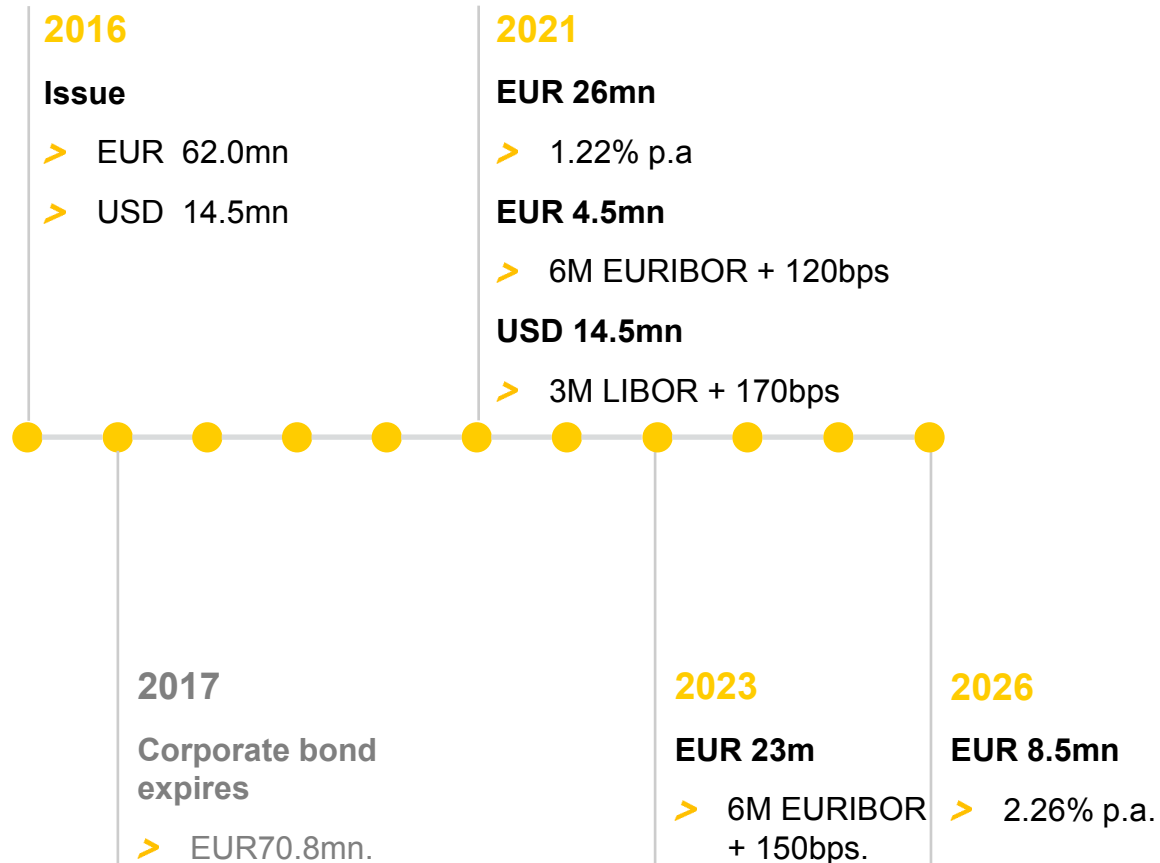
2016

Issue

> EUR 62.0mn

> USD 14.5mn

2021

EUR 26mn

> 1.22% p.a

EUR 4.5mn

> 6M EURIBOR + 120bps

USD 14.5mn

> 3M LIBOR + 170bps

2017

Corporate bond expires

> EUR70.8mn.

2023

EUR 23m

> 6M EURIBOR + 150bps.

2026

EUR 8.5mn

> 2.26% p.a.